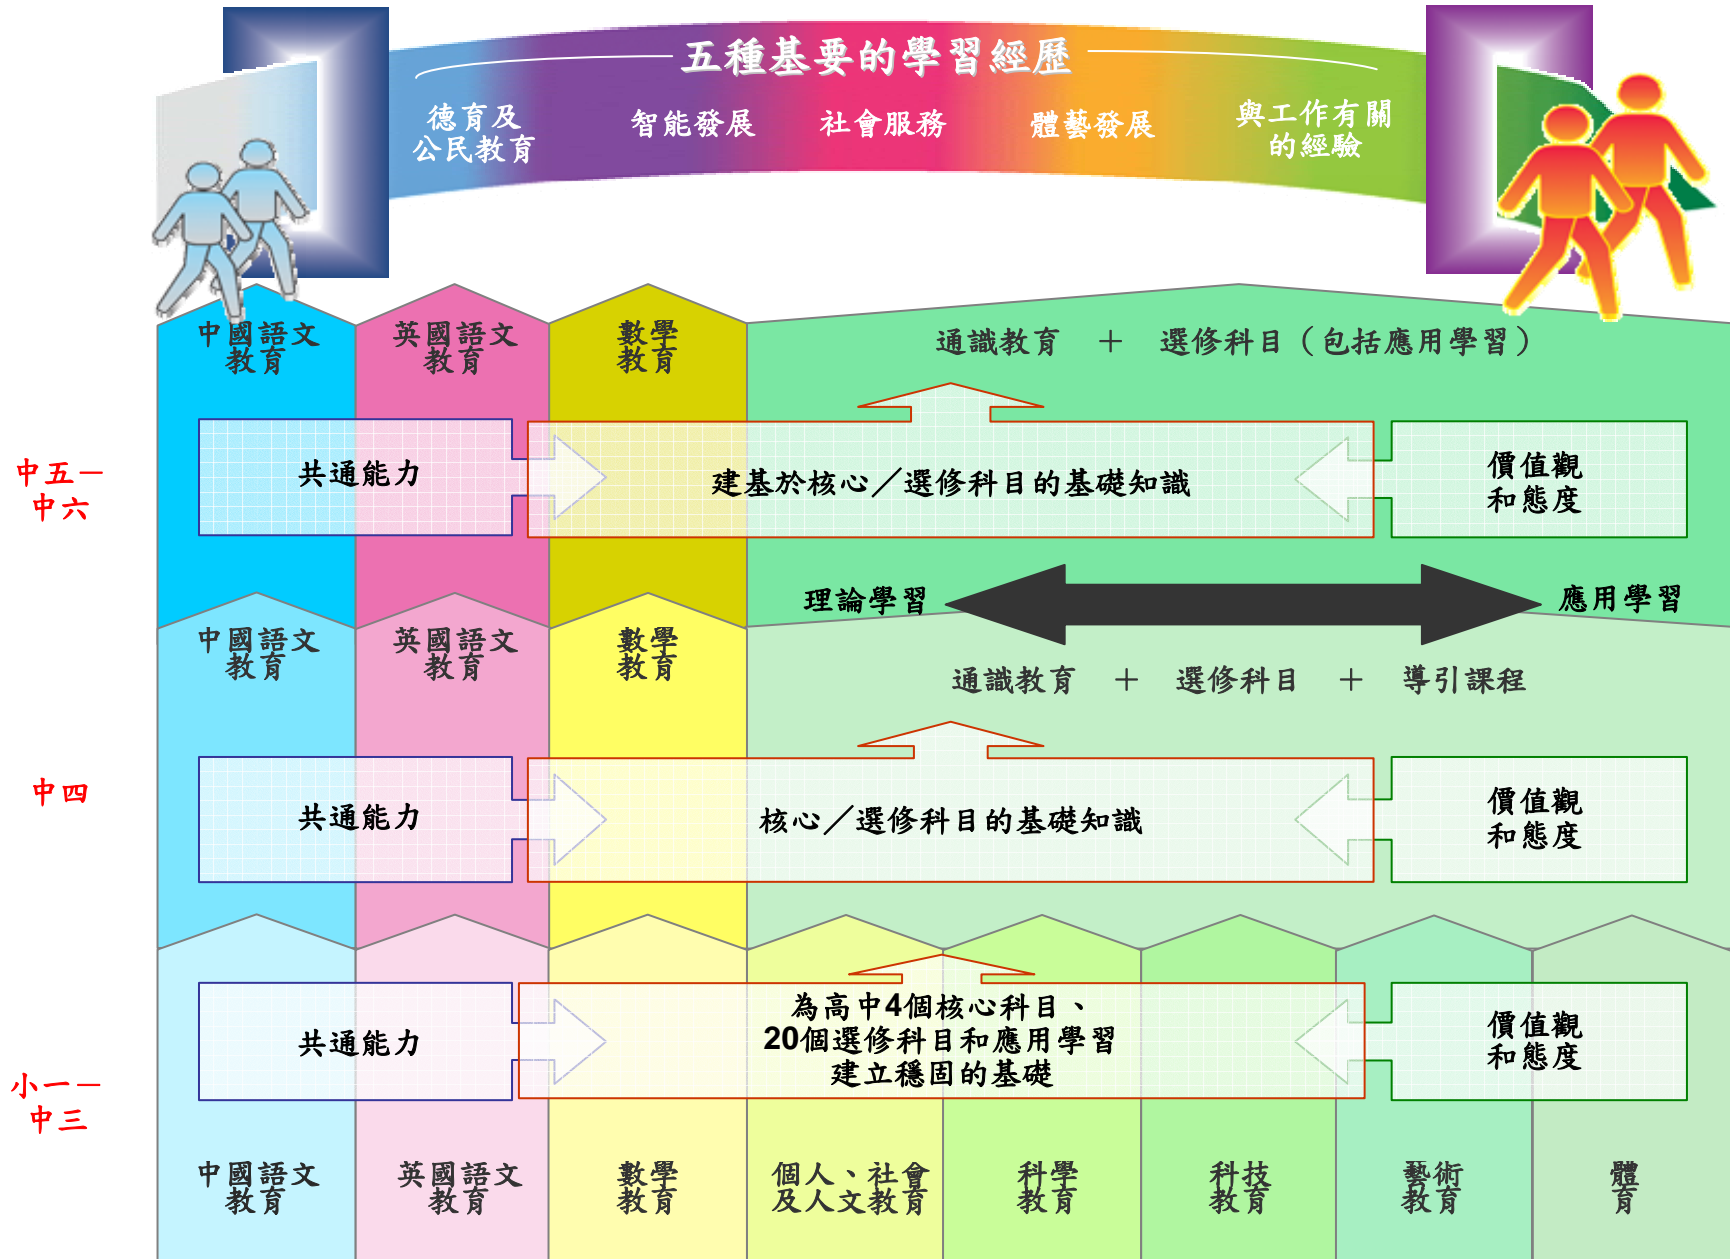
五種基要的學習經歷

德育及公民教育

智能發展

社會服務

體藝發展

與工作有關的經驗

中國語文教育

英國語文教育

數學教育

通識教育 ＋ 選修科目（包括應用學習）

中五－中六

共通能力

建基於核心／選修科目的基礎知識

價值觀和態度

理論學習

應用學習

中國語文教育

英國語文教育

數學教育

通識教育 ＋ 選修科目 ＋ 導引課程

中四

共通能力

核心／選修科目的基礎知識

價值觀和態度

小一－中三

共通能力

為高中4個核心科目、20個選修科目和應用學習建立穩固的基礎

價值觀和態度

中國語文教育

英國語文教育

數學教育

個人、社會及人文教育

科學教育

科技教育

藝術教育

體育